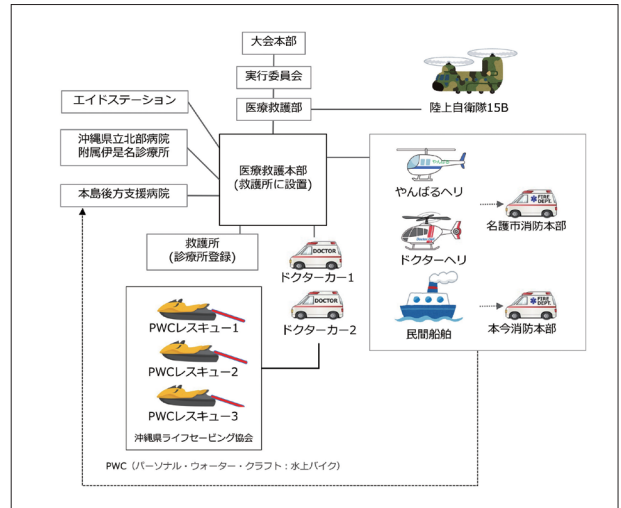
大会本部

実行委員会

医療救護部

陸上自衛隊15B

エイドステーション

沖縄県立北部病院
附属伊是名診療所

本島後方支援病院

医療救護本部
（救護所に設置）

救護所
（診療所登録）

DOCTOR

ドクターカー1

DOCTOR

ドクターカー2

やんばるヘリ

FIRE DEPT.

名護市消防本部

ドクターヘリ

民間船舶

FIRE DEPT.

本今消防本部

PWCレスキュー1

PWCレスキュー2

PWCレスキュー3

沖縄県ライフセービング協会

PWC（パーソナル・ウォーター・クラフト：水上バイク）